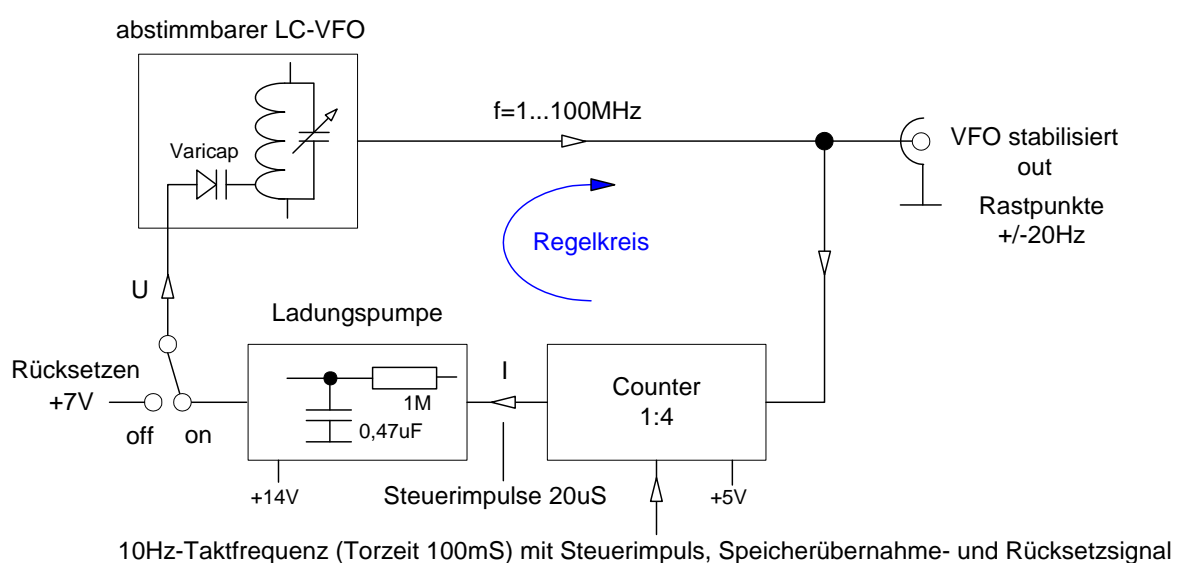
abstimmbarer LC-VFO

Varicap

f=1...100MHz

VFO stabilisiert out

Rastpunkte +/-20Hz

Regelkreis

U

Ladungspumpe

1M

0,47uF

I

Counter 1:4

Rücksetzen +7V

off

on

+14V

Steuerimpulse 20uS

+5V

10Hz-Taktfrequenz (Torzeit 100mS) mit Steuerimpuls, Speicherübernahme- und Rücksetzsignal